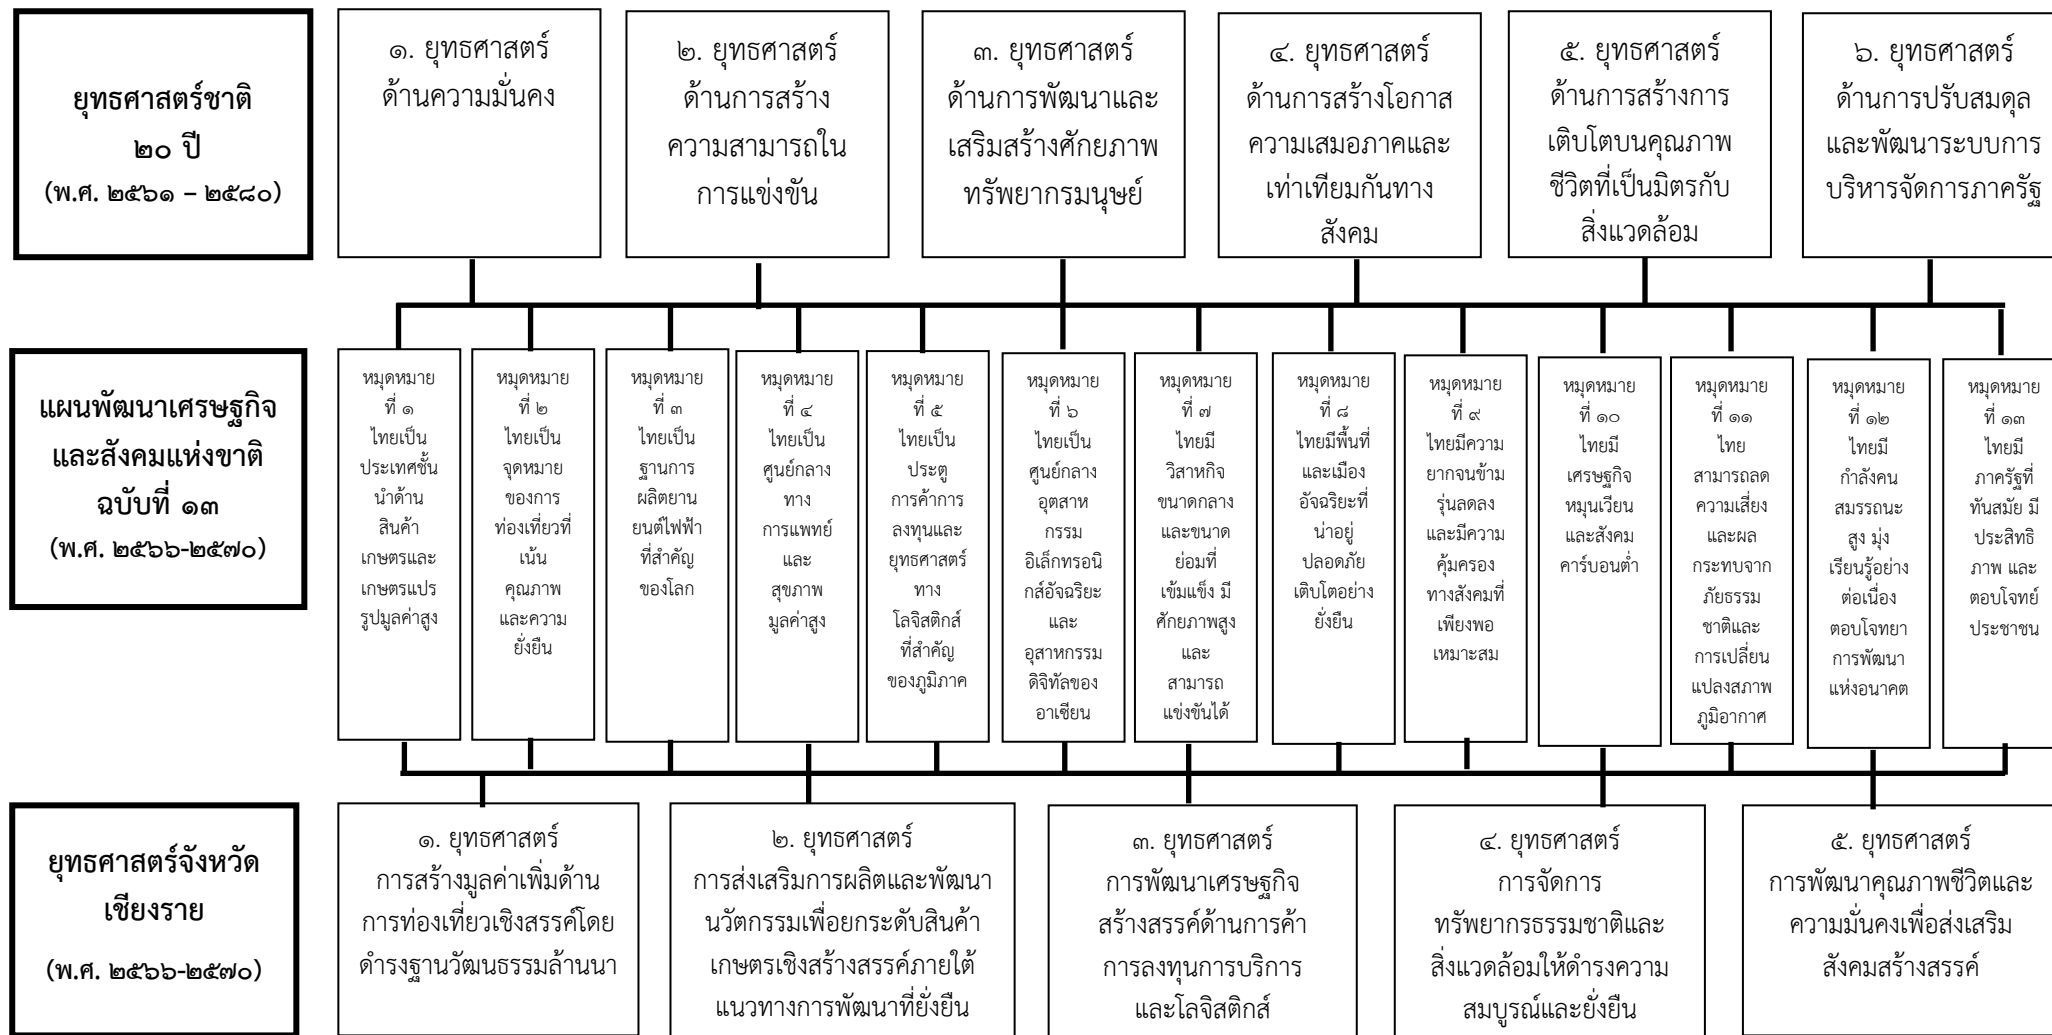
ยุทธศาสตร์ชาติ ๒๐ ปี (พ.ศ. ๒๕๖๑ – ๒๕๘๐)

๑. ยุทธศาสตร์ ด้านความมั่นคง

๒. ยุทธศาสตร์ ด้านการสร้างความสามารถในการแข่งขัน

๓. ยุทธศาสตร์ ด้านการพัฒนาและเสริมสร้างศักยภาพทรัพยากรมนุษย์

๔. ยุทธศาสตร์ ด้านการสร้างโอกาสความเสมอภาคและเท่าเทียมกันทางสังคม

๕. ยุทธศาสตร์ ด้านการสร้างการเติบโตบนคุณภาพชีวิตที่เป็นมิตรกับสิ่งแวดล้อม

๖. ยุทธศาสตร์ ด้านการปรับสมดุลและพัฒนาระบบการบริหารจัดการภาครัฐ

แผนพัฒนาเศรษฐกิจและสังคมแห่งขาติ ฉบับที่ ๑๓ (พ.ศ. ๒๕๖๖-๒๕๗๐)

หมุดหมาย ที่ ๑ ไทยเป็นประเทศชั้นนำด้านสินค้าเกษตรและเกษตรแปรรูปมูลค่าสูง

หมุดหมาย ที่ ๒ ไทยเป็นจุดหมายของการท่องเที่ยวที่เน้นคุณภาพและความยั่งยืน

หมุดหมาย ที่ ๓ ไทยเป็นฐานการผลิตยานยนต์ไฟฟ้าที่สำคัญของโลก

หมุดหมาย ที่ ๔ ไทยเป็นศูนย์กลางทางการแพทย์และสุขภาพมูลค่าสูง

หมุดหมาย ที่ ๕ ไทยเป็นประตูการค้าการลงทุนและยุทธศาสตร์ทางโลจิสติกส์ที่สำคัญของภูมิภาค

หมุดหมาย ที่ ๖ ไทยเป็นศูนย์กลางอุตสาหกรรมอิเล็กทรอนิกส์อัจฉริยะและอุสาหกรรมดิจิทัลของอาเซียน

หมุดหมาย ที่ ๗ ไทยมีวิสาหกิจขนาดกลางและขนาดย่อมที่เข้มแข็ง มีศักยภาพสูงและสามารถแข่งขันได้

หมุดหมาย ที่ ๘ ไทยมีพื้นที่และเมืองอัจฉริยะที่น่าอยู่ปลอดภัยเติบโตอย่างยั่งยืน

หมุดหมาย ที่ ๙ ไทยมีความยากจนข้ามรุ่นลดลงและมีความคุ้มครองทางสังคมที่เพียงพอเหมาะสม

หมุดหมาย ที่ ๑๐ ไทยมีเศรษฐกิจหมุนเวียนและสังคมคาร์บอนต่ำ

หมุดหมาย ที่ ๑๑ ไทยสามารถลดความเสี่ยงและผลกระทบจากภัยธรรมชาติและการเปลี่ยนแปลงสภาพภูมิอากาศ

หมุดหมาย ที่ ๑๒ ไทยมีกำลังคนสมรรถนะสูง มุ่งเรียนรู้อย่างต่อเนื่องตอบโจทยาการพัฒนาแห่งอนาคต

หมุดหมาย ที่ ๑๓ ไทยมีภาครัฐที่ทันสมัย มีประสิทธิภาพ และตอบโจทย์ประชาชน

ยุทธศาสตร์จังหวัดเชียงราย (พ.ศ. ๒๕๖๖-๒๕๗๐)

๑. ยุทธศาสตร์ การสร้างมูลค่าเพิ่มด้านการท่องเที่ยวเชิงสรรค์โดยดำรงฐานวัฒนธรรมล้านนา

๒. ยุทธศาสตร์ การส่งเสริมการผลิตและพัฒนานวัตกรรมเพื่อยกระดับสินค้าเกษตรเชิงสร้างสรรค์ภายใต้แนวทางการพัฒนาที่ยั่งยืน

๓. ยุทธศาสตร์ การพัฒนาเศรษฐกิจสร้างสรรค์ด้านการค้าการลงทุนการบริการและโลจิสติกส์

๔. ยุทธศาสตร์ การจัดการทรัพยากรธรรมชาติและสิ่งแวดล้อมให้ดำรงความสมบูรณ์และยั่งยืน

๕. ยุทธศาสตร์ การพัฒนาคุณภาพชีวิตและความมั่นคงเพื่อส่งเสริมสังคมสร้างสรรค์